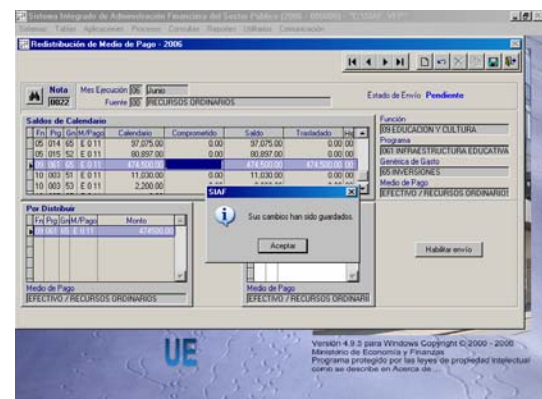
Sistema Integrado de Administración Financiera del Sector Público (2006 - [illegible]) - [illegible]
Sistemas Tablas Aplicaciones Proceso Consultas Reportes Utilitarios Comunicación
Redistribución de Medio de Pago - 2006

Nota 0022
Mes Ejecución 06 Junio
Fuente 00 RECURSOS ORDINARIOS
Estado de Envío: Pendiente

Saldos de Calendario

| Fn | Prg | Gn | M/Pago | Calendario | Comprometido | Saldo | Trasladado | Ha |
|---|---|---|---|---|---|---|---|---|
| 05 | 014 | 65 | E 011 | 97,075.00 | 0.00 | 97,075.00 | 0.00 | 00 |
| 05 | 015 | 52 | E 011 | 80,897.00 | 0.00 | 80,897.00 | 0.00 | 00 |
| 09 | 061 | 65 | E 011 | 474,500.00 | | 474,500.00 | 474,500.00 | 00 |
| 10 | 003 | 51 | E 011 | 11,030.00 | 0.00 | 11,030.00 | 0.00 | 00 |
| 10 | 003 | 53 | E 011 | 2,200.00 | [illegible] | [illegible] | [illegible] | |

Función
09 EDUCACION Y CULTURA
Programa
061 INFRAESTRUCTURA EDUCATIVA
Genérica de Gasto
65 INVERSIONES
Medio de Pago
EFECTIVO / RECURSOS ORDINARIO

Por Distribuir

| Fn | Prg | Gn | M/Pago | Monto |
|---|---|---|---|---|
| 09 | 061 | 65 | E 011 | 474,500.00 |

Medio de Pago
EFECTIVO / RECURSOS ORDINARIOS
Medio de Pago
EFECTIVO / RECURSOS ORDINARI

SIAF
Sus cambios han sido guardados.
Aceptar

Habilitar envío

UE

Versión 4.9.3 para Windows Copyright © 2000 - 2006
Ministerio de Economía y Finanzas
Programa protegido por las leyes de propiedad intelectual como se describe en Acerca de